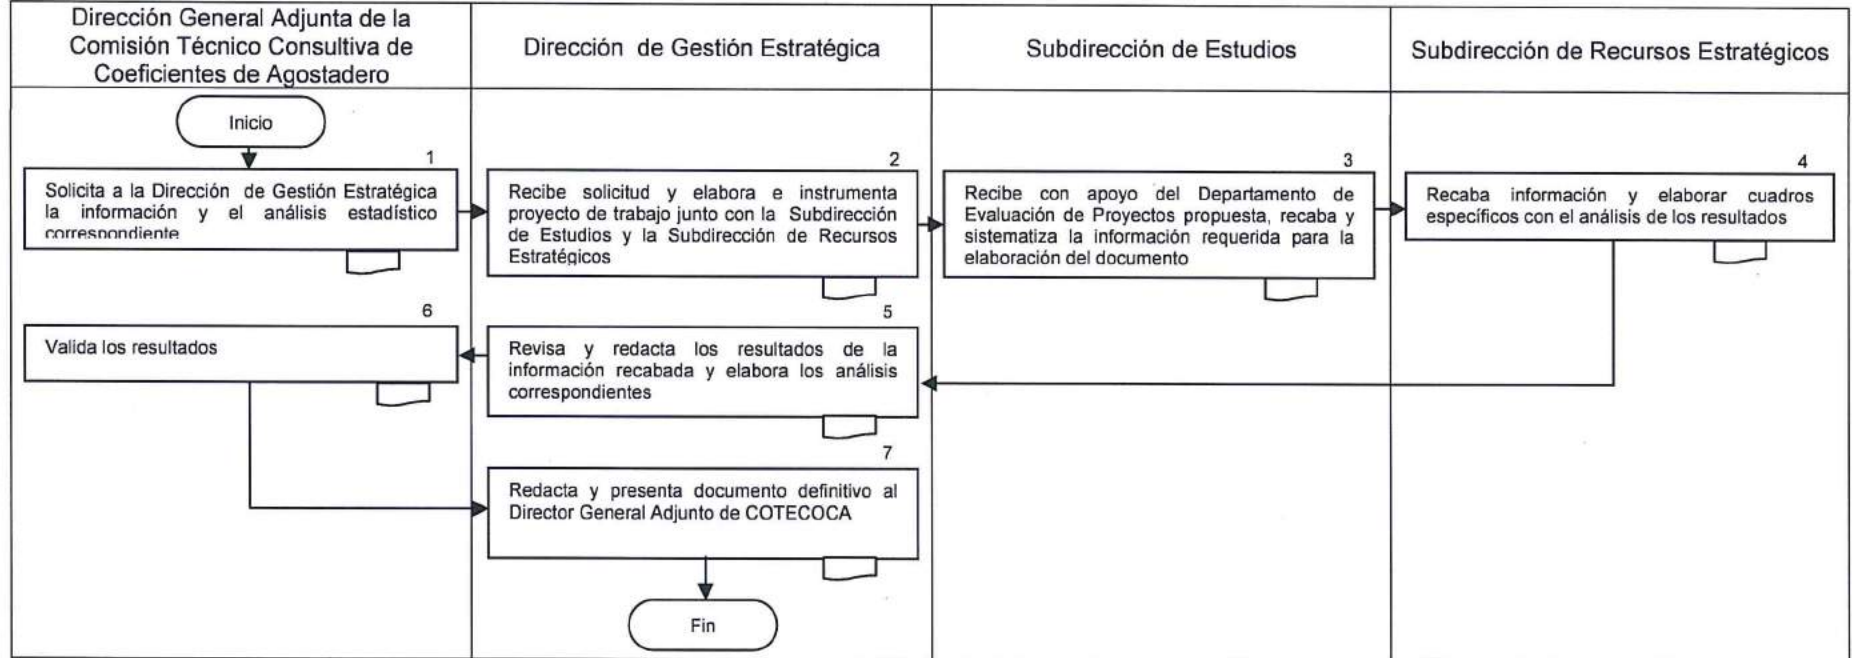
Dirección General Adjunta de la Comisión Técnico Consultiva de Coeficientes de Agostadero

Dirección de Gestión Estratégica

Subdirección de Estudios

Subdirección de Recursos Estratégicos

Inicio

1

Solicita a la Dirección de Gestión Estratégica la información y el análisis estadístico correspondiente

2

Recibe solicitud y elabora e instrumenta proyecto de trabajo junto con la Subdirección de Estudios y la Subdirección de Recursos Estratégicos

3

Recibe con apoyo del Departamento de Evaluación de Proyectos propuesta, recaba y sistematiza la información requerida para la elaboración del documento

4

Recaba información y elaborar cuadros específicos con el análisis de los resultados

6

Valida los resultados

5

Revisa y redacta los resultados de la información recabada y elabora los análisis correspondientes

7

Redacta y presenta documento definitivo al Director General Adjunto de COTECOCA

Fin